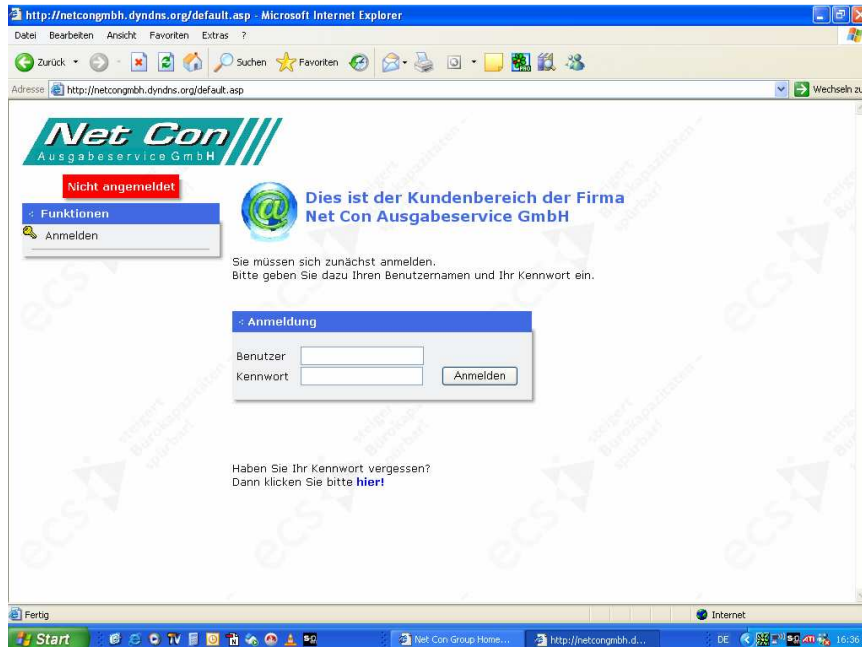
http://netcongmbh.dyndns.org/default.asp - Microsoft Internet Explorer

Datei Bearbeiten Ansicht Favoriten Extras ?

Zurück Suchen Favoriten

Adresse http://netcongmbh.dyndns.org/default.asp

Wechseln zu

Net Con
Ausgabeservice GmbH

Nicht angemeldet

Funktionen

Anmelden

Dies ist der Kundenbereich der Firma
Net Con Ausgabeservice GmbH

Sie müssen sich zunächst anmelden.
Bitte geben Sie dazu Ihren Benutzernamen und Ihr Kennwort ein.

Anmeldung

Benutzer

Kennwort

Anmelden

Haben Sie Ihr Kennwort vergessen?
Dann klicken Sie bitte **hier!**

Fertig

Internet

Start

Net Con Group Home...

http://netcongmbh.d...

DE

16:36